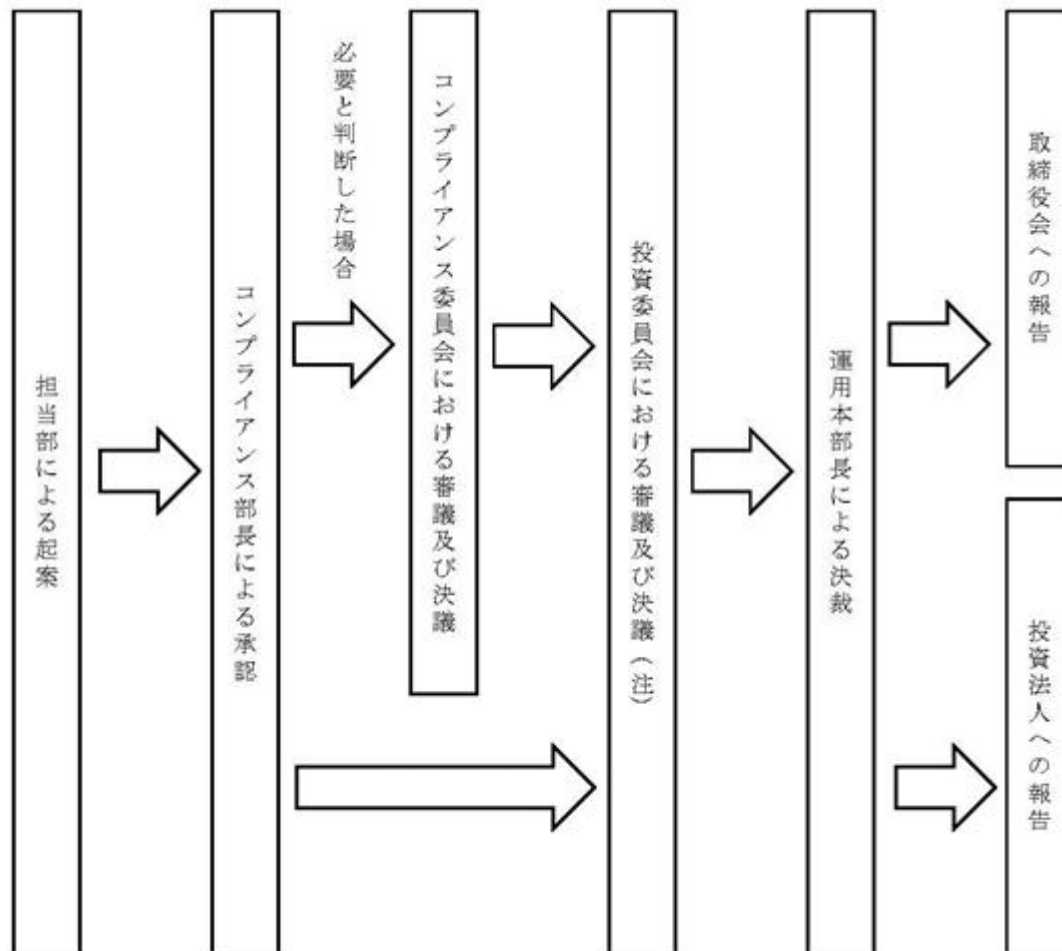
担当部による起案

コンプライアンス部長による承認

必要と判断した場合

コンプライアンス委員会における審議及び決議

投資委員会における審議及び決議（注）

運用本部長による決裁

取締役会への報告

投資法人への報告